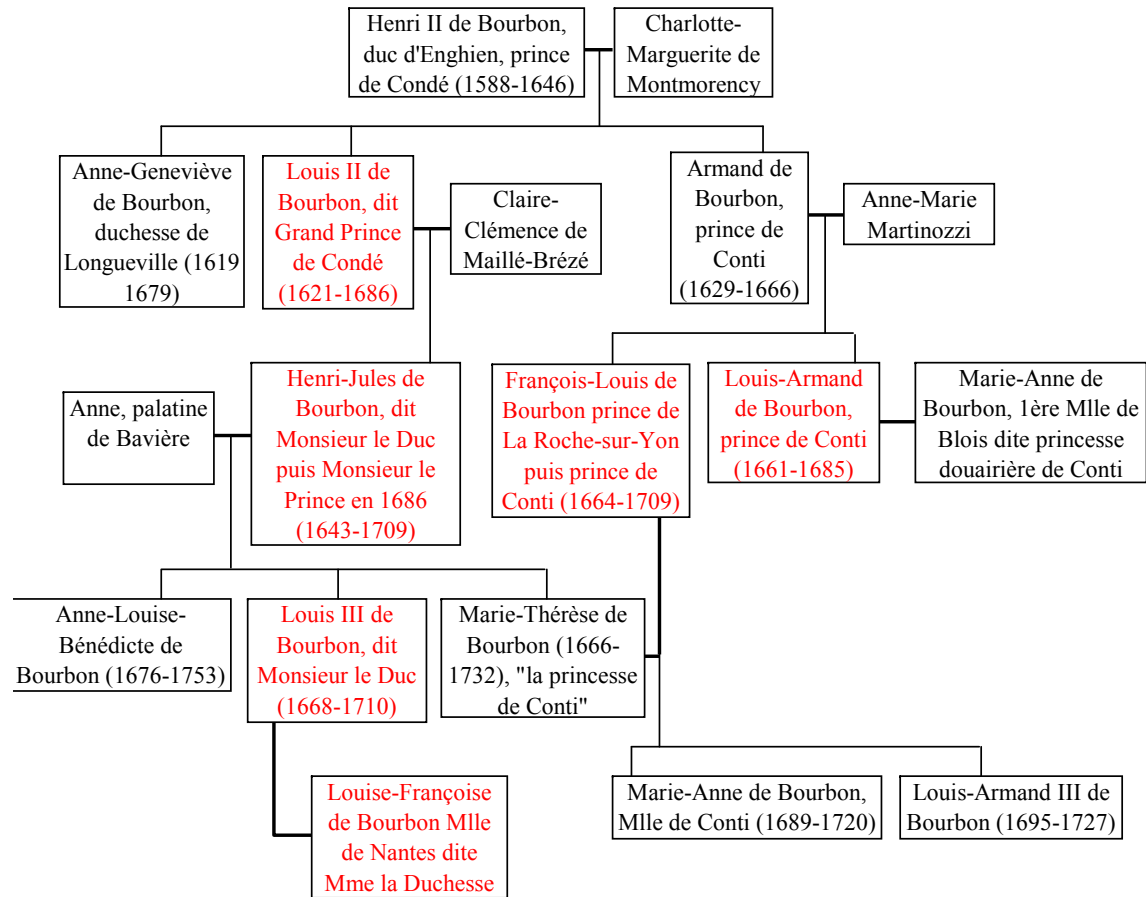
Henri II de Bourbon, duc d'Enghien, prince de Condé (1588-1646)

Charlotte-Marguerite de Montmorency

Anne-Geneviève de Bourbon, duchesse de Longueville (1619 1679)

Louis II de Bourbon, dit Grand Prince de Condé (1621-1686)

Claire-Clémence de Maillé-Brézé

Armand de Bourbon, prince de Conti (1629-1666)

Anne-Marie Martinozzi

Anne, palatine de Bavière

Henri-Jules de Bourbon, dit Monsieur le Duc puis Monsieur le Prince en 1686 (1643-1709)

François-Louis de Bourbon prince de La Roche-sur-Yon puis prince de Conti (1664-1709)

Louis-Armand de Bourbon, prince de Conti (1661-1685)

Marie-Anne de Bourbon, 1ère Mlle de Blois dite princesse douairière de Conti

Anne-Louise-Bénédicte de Bourbon (1676-1753)

Louis III de Bourbon, dit Monsieur le Duc (1668-1710)

Marie-Thérèse de Bourbon (1666-1732), "la princesse de Conti"

Marie-Anne de Bourbon, Mlle de Conti (1689-1720)

Louis-Armand III de Bourbon (1695-1727)

Louise-Françoise de Bourbon Mlle de Nantes dite Mme la Duchesse